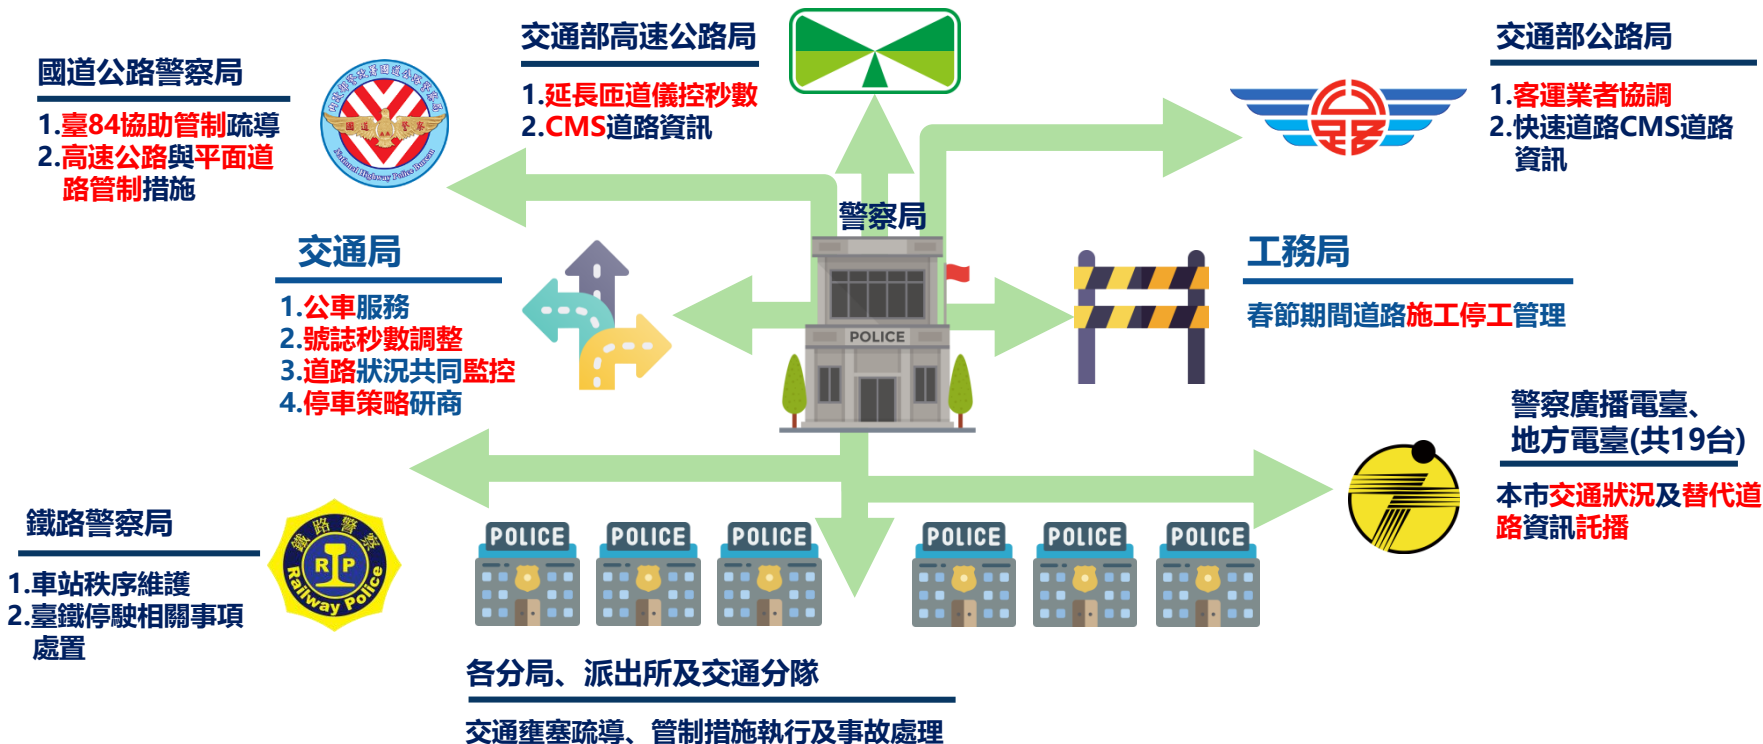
國道公路警察局

1.臺84協助管制疏導
2.高速公路與平面道路管制措施

交通部高速公路局

1.延長匝道儀控秒數
2.CMS道路資訊

交通部公路局

1.客運業者協調
2.快速道路CMS道路資訊

警察局

POLICE

交通局

1.公車服務
2.號誌秒數調整
3.道路狀況共同監控
4.停車策略研商

工務局

春節期間道路施工停工管理

警察廣播電臺、地方電臺(共19台)

本市交通狀況及替代道路資訊託播

鐵路警察局

1.車站秩序維護
2.臺鐵停駛相關事項處置

Railway Police

鐵路警察

RP

POLICE POLICE POLICE POLICE POLICE POLICE

各分局、派出所及交通分隊

交通壅塞疏導、管制措施執行及事故處理